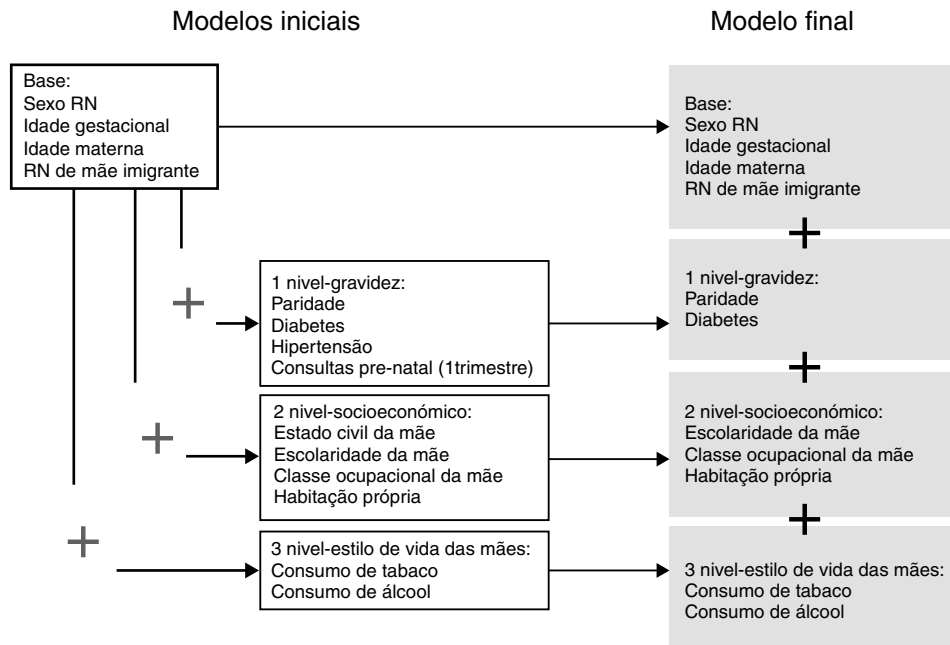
Modelos iniciais

Base:
Sexo RN
Idade gestacional
Idade materna
RN de mãe imigrante

+

1 nivel-gravidez:
Paridade
Diabetes
Hipertensão
Consultas pre-natal (1trimestre)

+

2 nivel-socioeconómico:
Estado civil da mãe
Escolaridade da mãe
Classe ocupacional da mãe
Habitação própria

+

3 nivel-estilo de vida das mães:
Consumo de tabaco
Consumo de álcool

Modelo final

Base:
Sexo RN
Idade gestacional
Idade materna
RN de mãe imigrante

+

1 nivel-gravidez:
Paridade
Diabetes

+

2 nivel-socioeconómico:
Escolaridade da mãe
Classe ocupacional da mãe
Habitação própria

+

3 nivel-estilo de vida das mães:
Consumo de tabaco
Consumo de álcool